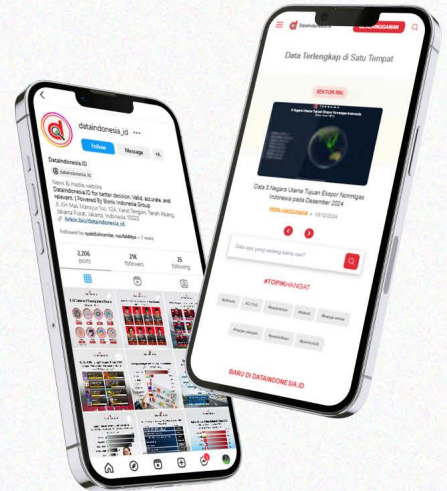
dataindonesia_id

Follow

Message

DataIndonesia.ID

News & media website

DataIndonesia.ID for better decision. Valid, accurate, and relevant. | Powered By Bisnis Indonesia Group

Jl. KH Mas Mansyur No. 12A, Karet Tengsin, Tanah Abang, Jakarta Pusat, Jakarta, Indonesia 10220

linktr.ee/dataindonesia.id

Followed by

2,206 posts

21K followers

25 following

Dataindonesia

BERLANGGANAN

Data Terlengkap di Satu Tempat

EDITOR PIK

Data 5 Negara Utama Tujuan Ekspor Nonmigas Indonesia pada Desember 2024

BERLANGGANAN

Data apa yang sedang kamu cari?

#TOPIKHANGAT

BARU DI DATAINDONESIA.ID